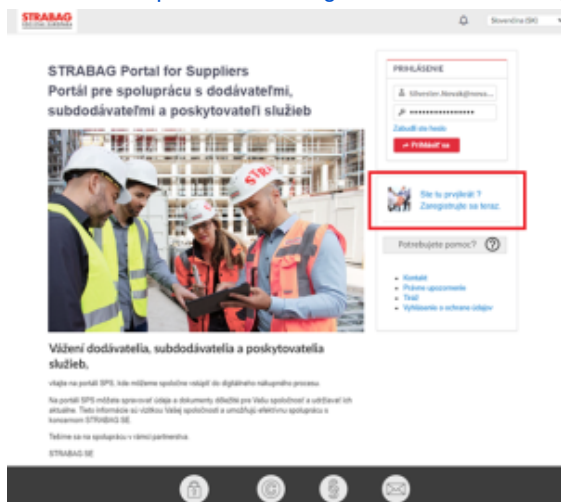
STRABAG

Slovenčina (SK)

STRABAG Portal for Suppliers
Portál pre spoluprácu s dodávateľmi, subdodávateľmi a poskytovateľi služieb

PRIHLÁSENIE

Silvester.Novak@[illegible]

Zabudli ste heslo

Prihlásiť sa

Ste tu prvýkrát ? Zaregistrujte sa teraz.

Potrebujete pomoc?

Kontakt
Právne upozornenia
Tesil
Vyhlásenie o ochrane údajov

Vážení dodávatelia, subdodávatelia a poskytovatelia služieb,

vitajte na portáli SPS, kde môžeme spoločne vstúpiť do digitálneho nákupného procesu.

Na portáli SPS môžete spravovať údaje a dokumenty dôležité pre Vašu spoločnosť a udržiavať ich aktuálne. Tieto informácie sú viditeľné pre Vašej spoločnosti a umožňujú efektívnu spoluprácu s koncernom STRABAG SE.

Tešíme sa na spoluprácu v rámci partnerstva.

STRABAG SE